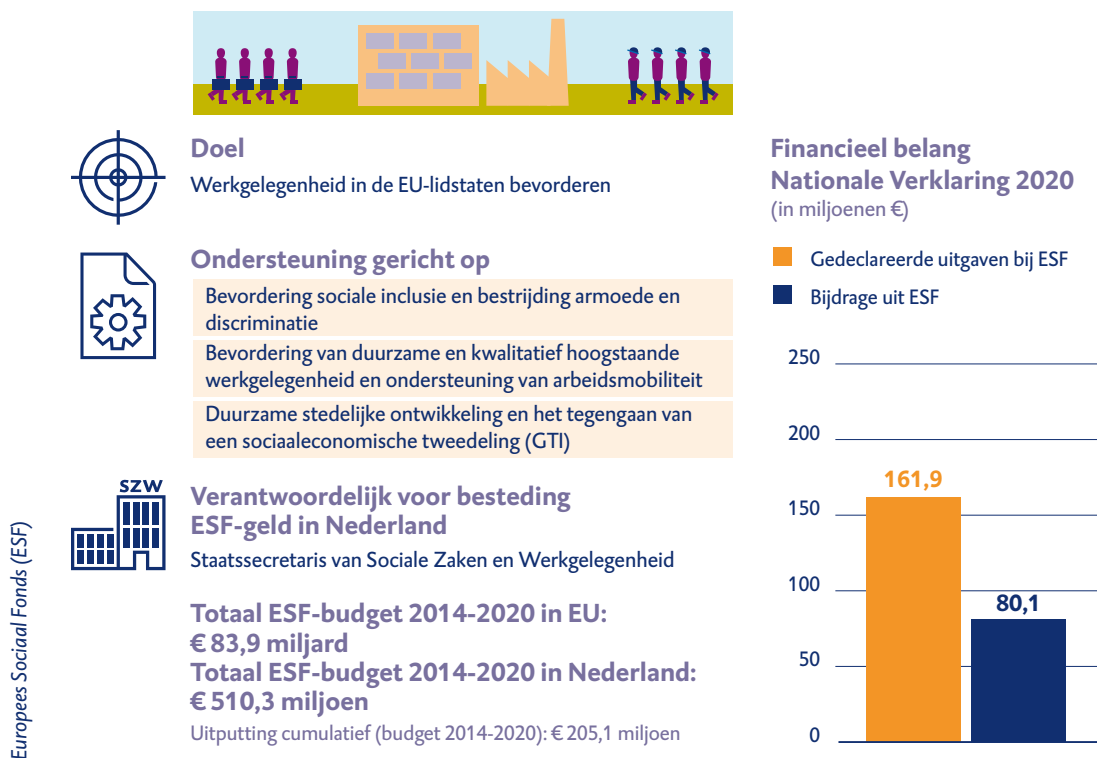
Europees Sociaal Fonds (ESF)

Doel
Werkgelegenheid in de EU-lidstaten bevorderen

Ondersteuning gericht op
Bevordering sociale inclusie en bestrijding armoede en discriminatie
Bevordering van duurzame en kwalitatief hoogstaande werkgelegenheid en ondersteuning van arbeidsmobiliteit
Duurzame stedelijke ontwikkeling en het tegengaan van een sociaaleconomische tweedeling (GTI)

SZW
Verantwoordelijk voor besteding ESF-geld in Nederland
Staatssecretaris van Sociale Zaken en Werkgelegenheid

Totaal ESF-budget 2014-2020 in EU: € 83,9 miljard
Totaal ESF-budget 2014-2020 in Nederland: € 510,3 miljoen
Uitputting cumulatief (budget 2014-2020): € 205,1 miljoen

Financieel belang Nationale Verklaring 2020
(in miljoenen €)

Gedeclareerde uitgaven bij ESF
Bijdrage uit ESF

250
200
150
100
50
0

161,9
80,1